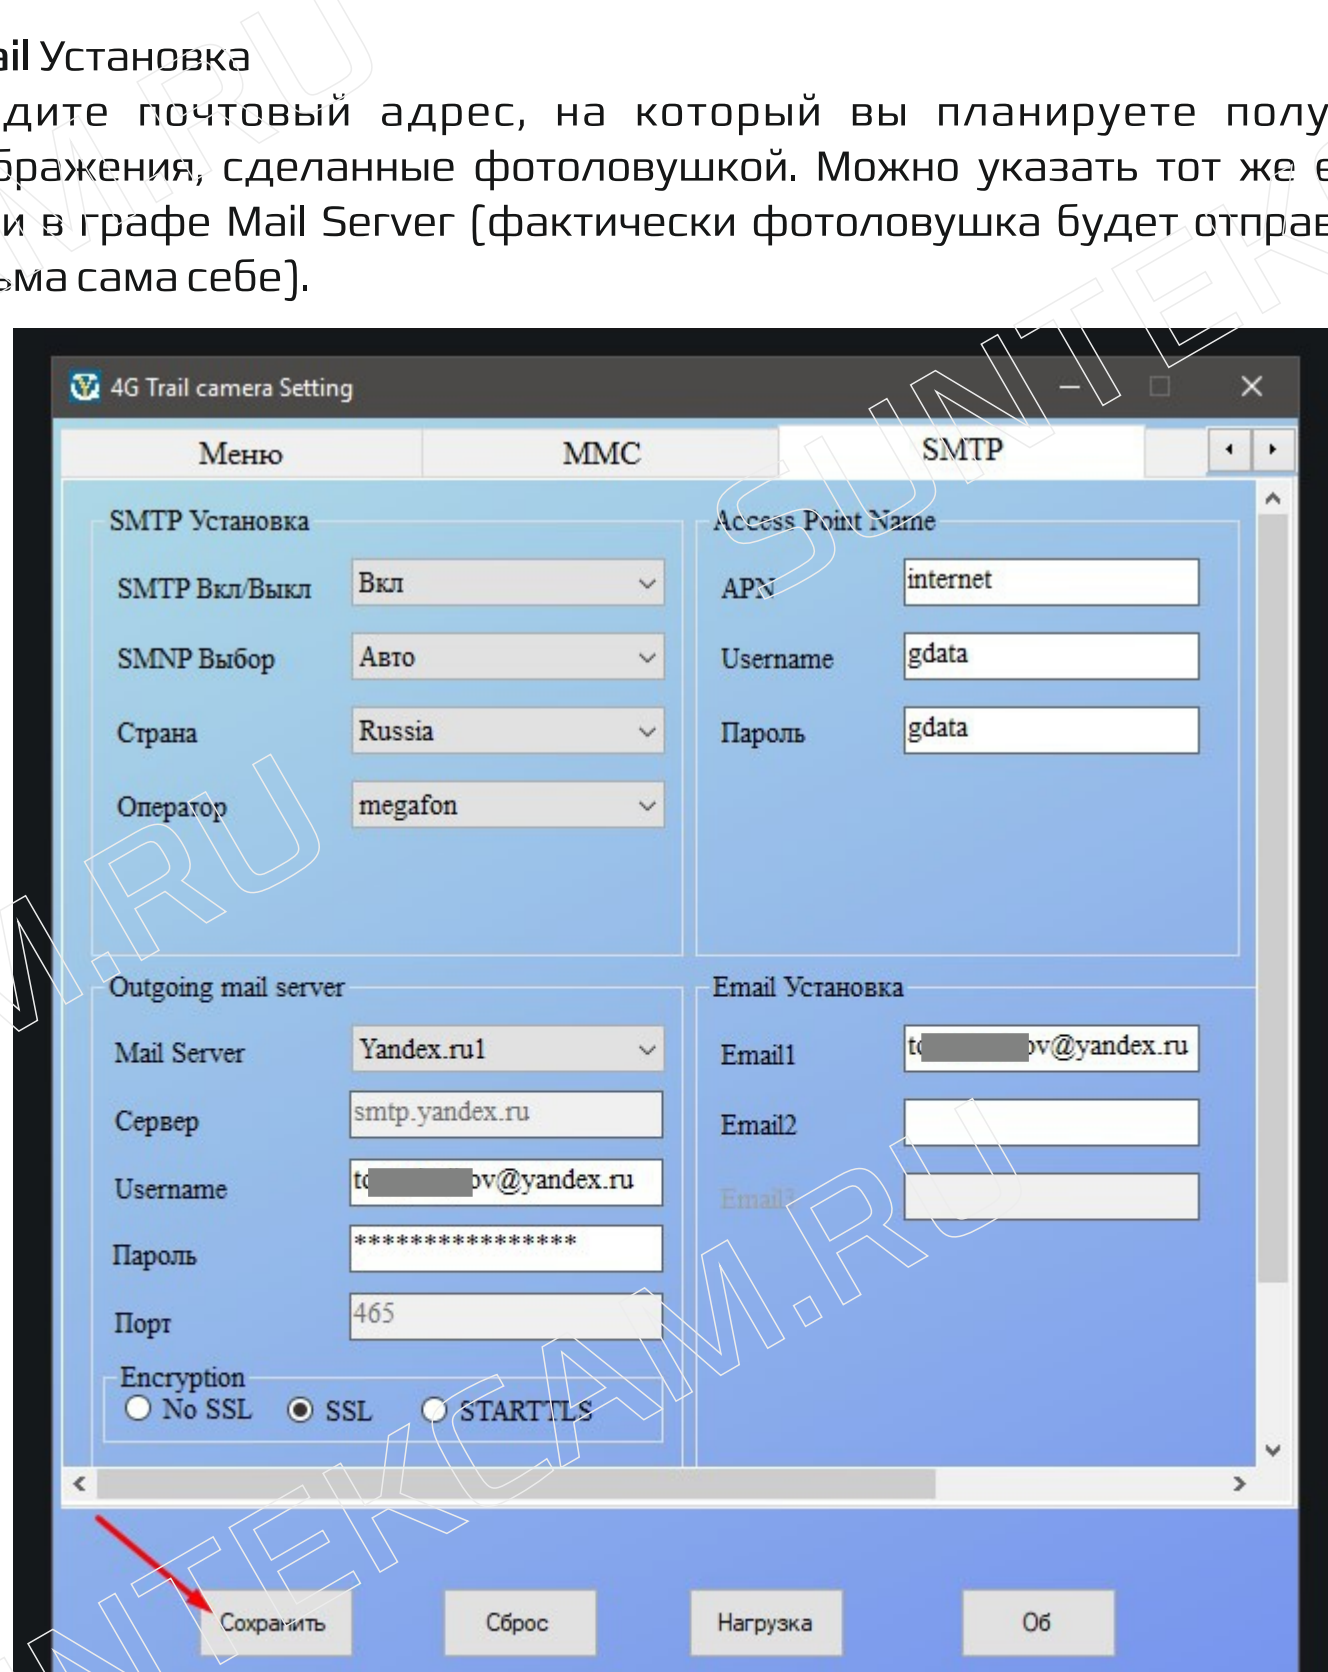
ail Установка
дите почтовый адрес, на который вы планируете полу
бражения, сделанные фотоловушкой. Можно указать тот же е
и в графе Mail Server (фактически фотоловушка будет отправ
ьма сама себе).

4G Trail camera Setting

Меню | MMC | SMTP

SMTP Установка
SMTP Вкл/Выкл Вкл
SMNP Выбор Авто
Страна Russia
Оператор megafon

Access Point Name
APN internet
Username gdata
Пароль gdata

Outgoing mail server
Mail Server Yandex.ru1
Сервер smtp.yandex.ru
Username t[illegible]ov@yandex.ru
Пароль ****************
Порт 465
Encryption
No SSL SSL STARTTLS

Email Установка
Email1 t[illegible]ov@yandex.ru
Email2
Email3

Сохранить Сброс Нагрузка Об

SUNTEKCAM.RU